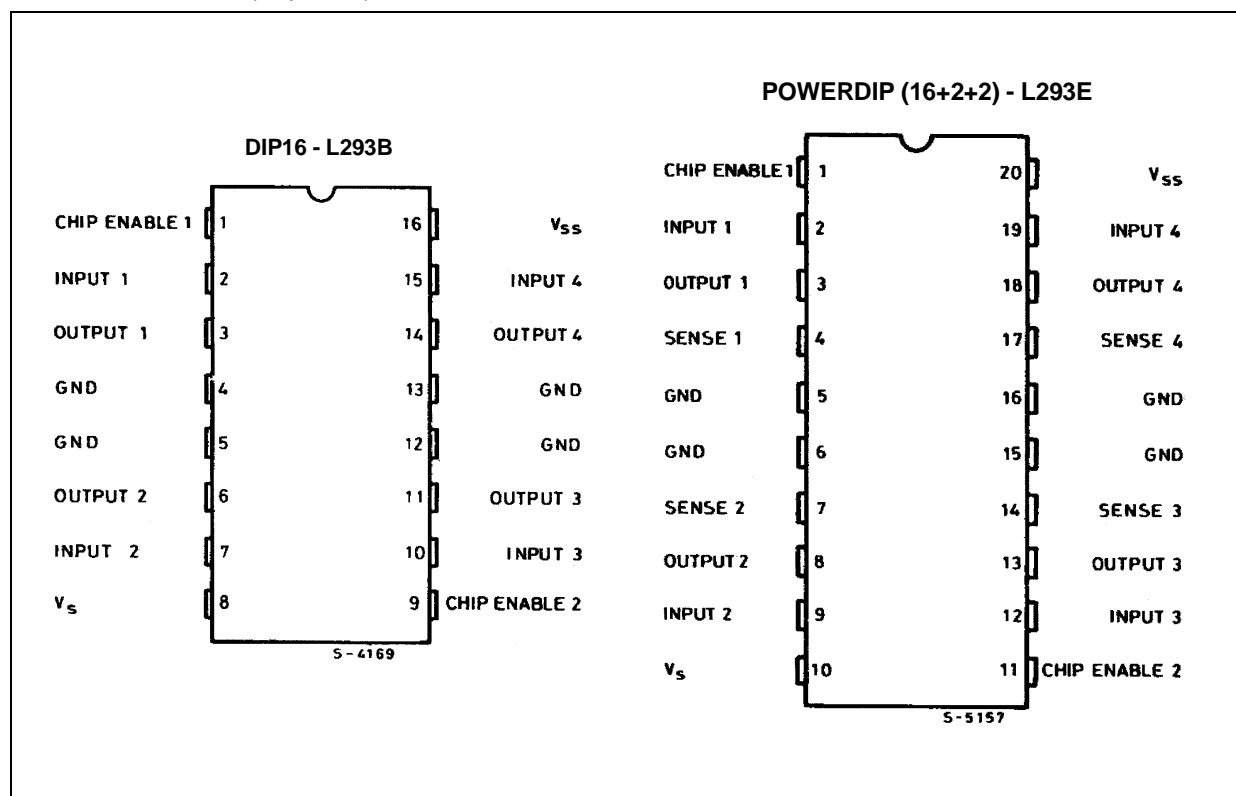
DIP16 - L293B

| | | | |
|---|---|---|---|
| CHIP ENABLE 1 | 1 | 16 | $V_{SS}$ |
| INPUT 1 | 2 | 15 | INPUT 4 |
| OUTPUT 1 | 3 | 14 | OUTPUT 4 |
| GND | 4 | 13 | GND |
| GND | 5 | 12 | GND |
| OUTPUT 2 | 6 | 11 | OUTPUT 3 |
| INPUT 2 | 7 | 10 | INPUT 3 |
| $V_S$ | 8 | 9 | CHIP ENABLE 2 |

S-4169

POWERDIP (16+2+2) - L293E

| | | | |
|---|---|---|---|
| CHIP ENABLE 1 | 1 | 20 | $V_{SS}$ |
| INPUT 1 | 2 | 19 | INPUT 4 |
| OUTPUT 1 | 3 | 18 | OUTPUT 4 |
| SENSE 1 | 4 | 17 | SENSE 4 |
| GND | 5 | 16 | GND |
| GND | 6 | 15 | GND |
| SENSE 2 | 7 | 14 | SENSE 3 |
| OUTPUT 2 | 8 | 13 | OUTPUT 3 |
| INPUT 2 | 9 | 12 | INPUT 3 |
| $V_S$ | 10 | 11 | CHIP ENABLE 2 |

S-5157